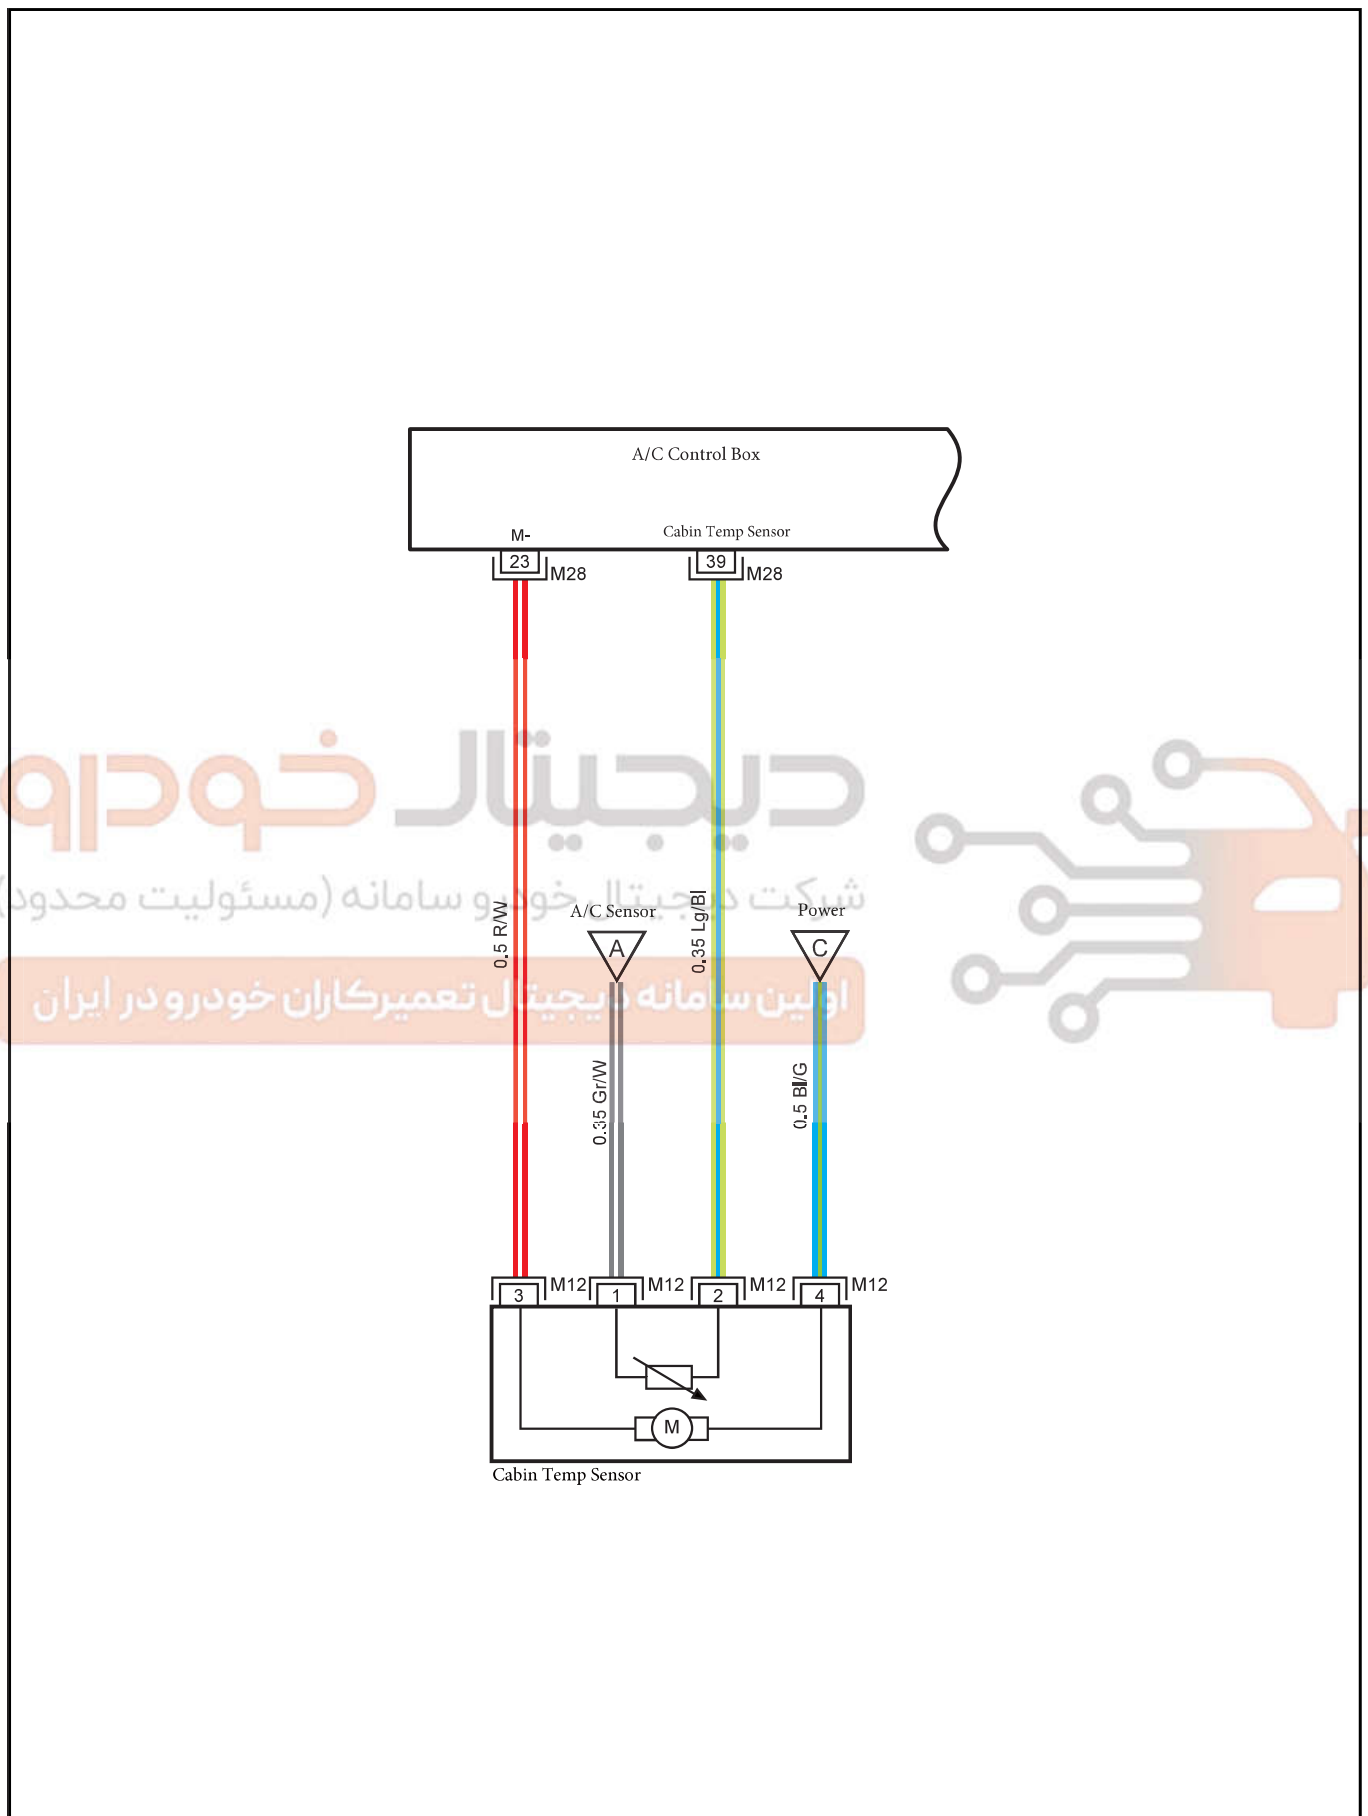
A/C Control Box

M-

Cabin Temp Sensor

23 M28

39 M28

دیجیتال خودرو

شرکت دیجیتال خودرو سامانه (مسئولیت محدود)

اولین سامانه دیجیتال تعمیرکاران خودرو در ایران

0.5 R/W

A/C Sensor

A

0.35 Lg/Bl

Power

C

0.35 Gr/W

0.5 Bl/G

3 M12

1 M12

2 M12

4 M12

M

Cabin Temp Sensor